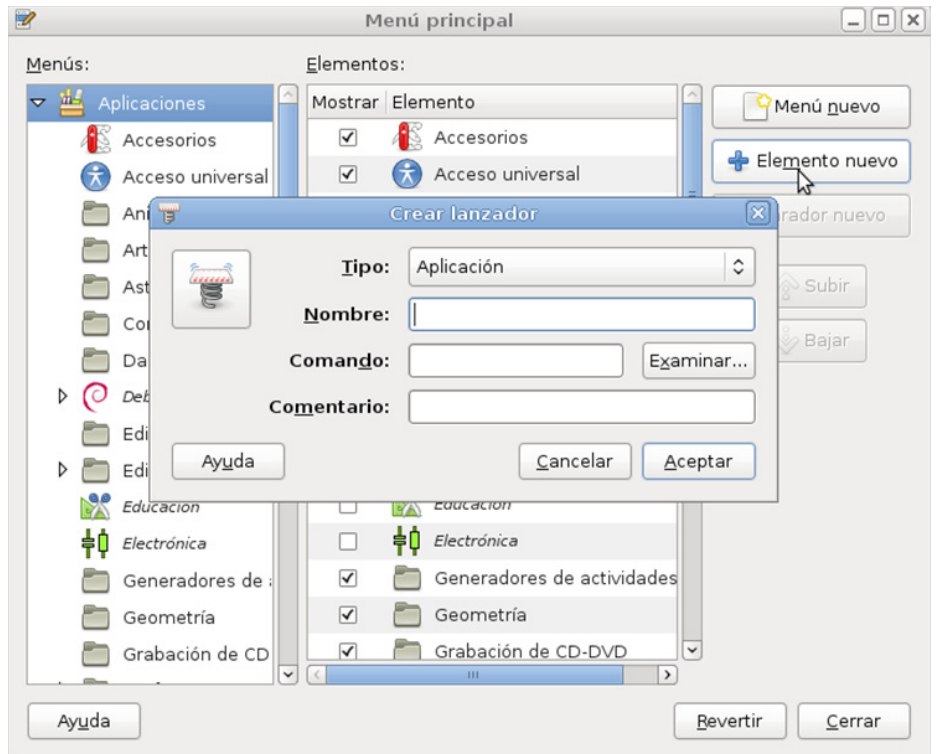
Menú principal

Menús:

Aplicaciones
Accesorios
Acceso universal
Ani
Art
Ast
Co
Da
Deb
Edi
Edi
Educación
Electrónica
Generadores de
Geometría
Grabación de CD

Elementos:

| Mostrar | Elemento |
|---|---|
| ☑ | Accesorios |
| ☑ | Acceso universal |
| ☐ | Educación |
| ☐ | Electrónica |
| ☑ | Generadores de actividades |
| ☑ | Geometría |
| ☑ | Grabación de CD-DVD |

Menú nuevo
Elemento nuevo
rador nuevo
Subir
Bajar

Crear lanzador

Tipo: Aplicación
Nombre:
Comando: Examinar...
Comentario:

Ayuda
Cancelar
Aceptar

Ayuda
Revertir
Cerrar